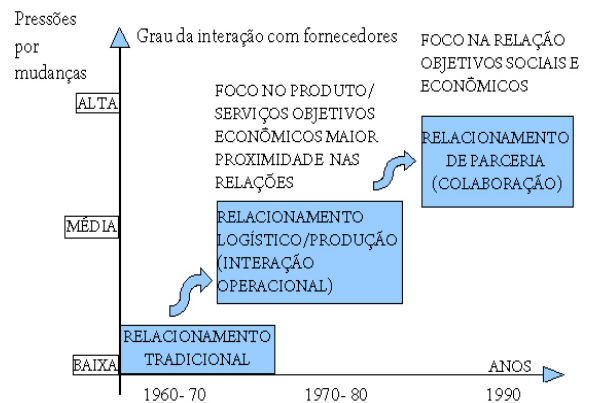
Pressões por mudanças

Grau da interação com fornecedores

FOCO NA RELAÇÃO OBJETIVOS SOCIAIS E ECONÔMICOS

ALTA

FOCO NO PRODUTO/ SERVIÇOS OBJETIVOS ECONÔMICOS MAIOR PROXIMIDADE NAS RELAÇÕES

RELACIONAMENTO DE PARCERIA (COLABORAÇÃO)

MÉDIA

RELACIONAMENTO LOGÍSTICO/PRODUÇÃO (INTERAÇÃO OPERACIONAL)

RELACIONAMENTO TRADICIONAL

BAIXA

ANOS

1960- 70

1970- 80

1990